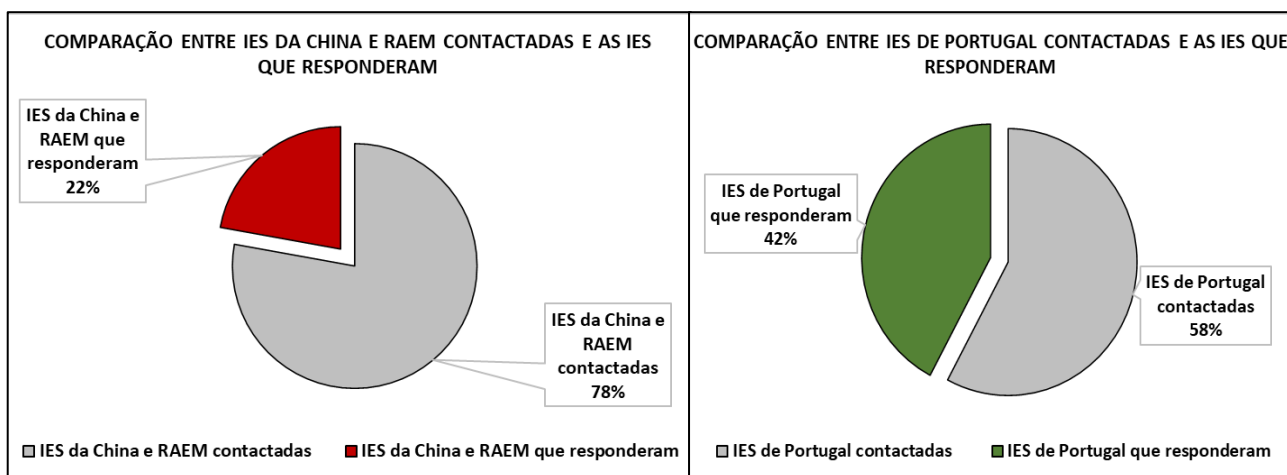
COMPARAÇÃO ENTRE IES DA CHINA E RAEM CONTACTADAS E AS IES QUE RESPONDERAM

IES da China e RAEM que responderam 22%

IES da China e RAEM contactadas 78%

IES da China e RAEM contactadas IES da China e RAEM que responderam

COMPARAÇÃO ENTRE IES DE PORTUGAL CONTACTADAS E AS IES QUE RESPONDERAM

IES de Portugal que responderam 42%

IES de Portugal contactadas 58%

IES de Portugal contactadas IES de Portugal que responderam